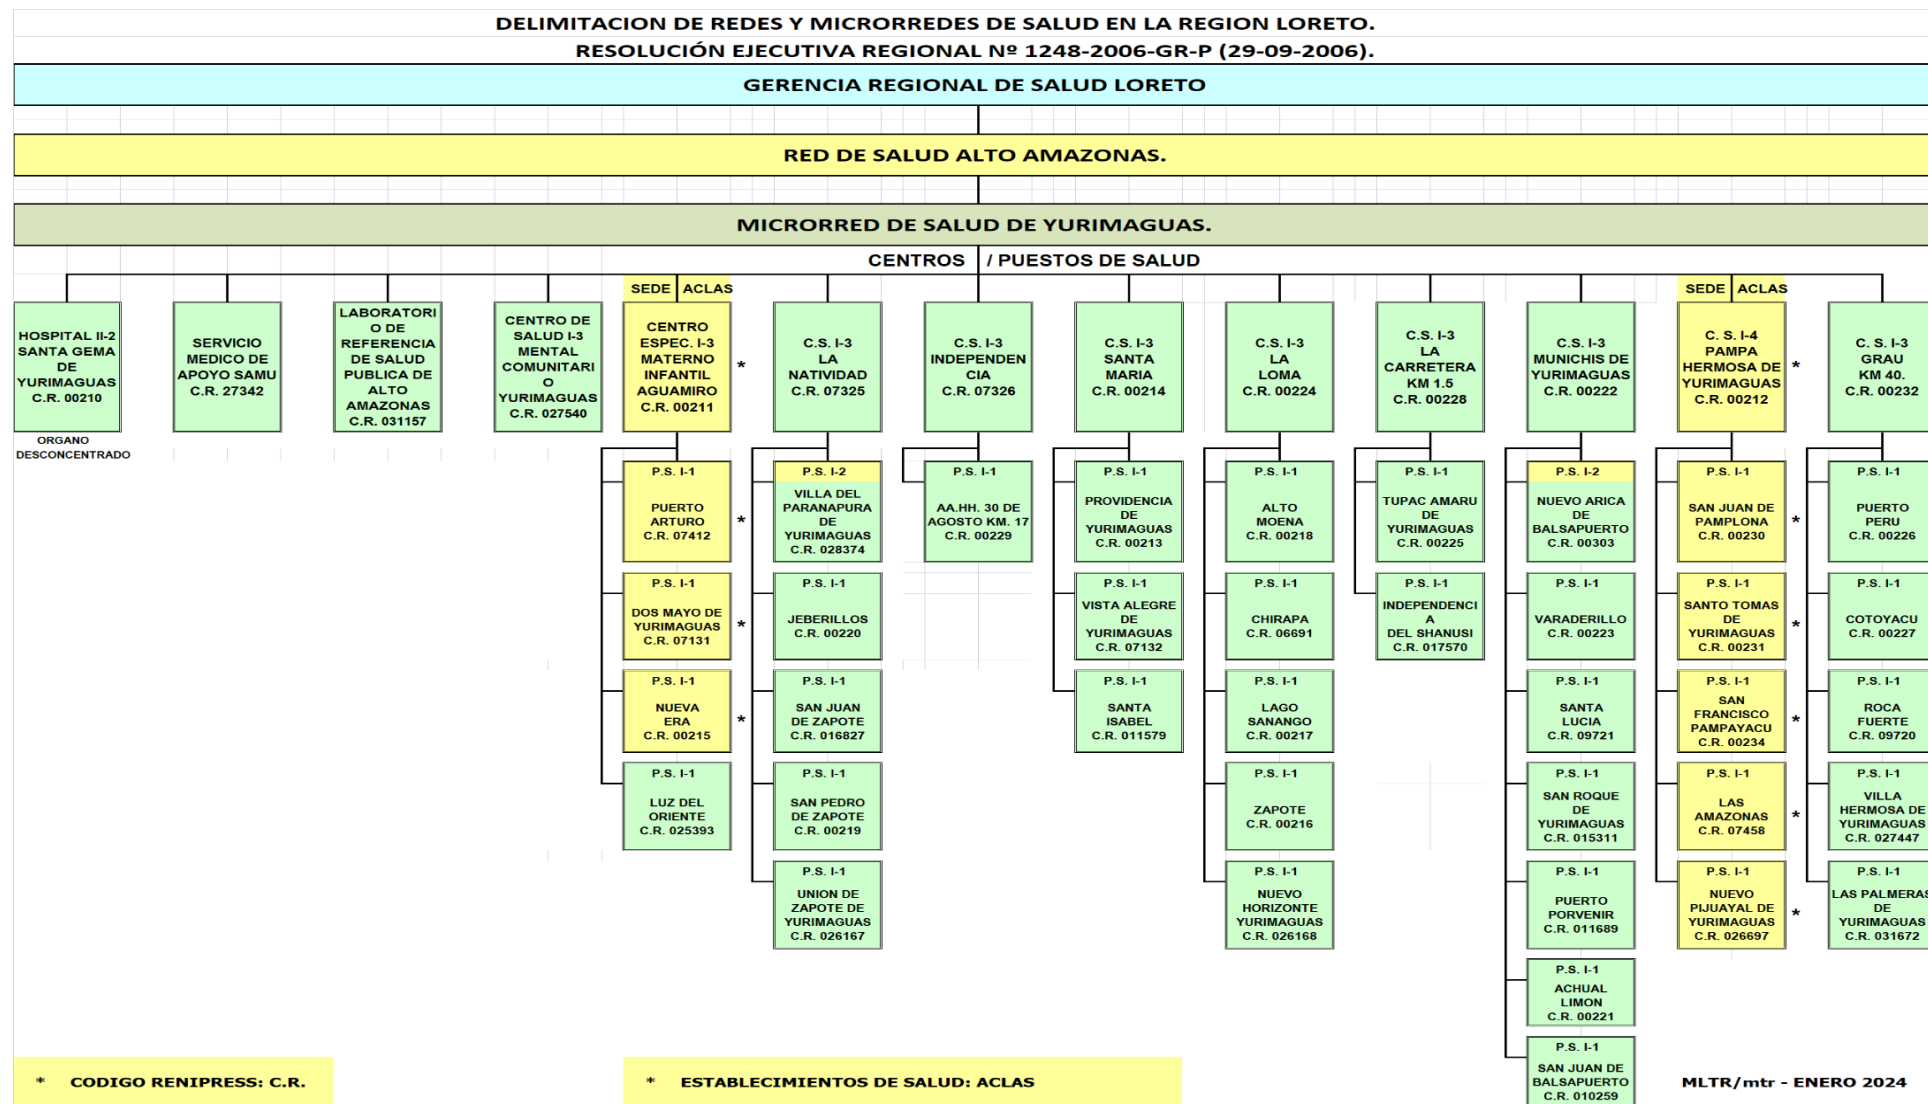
DELIMITACION DE REDES Y MICRORREDES DE SALUD EN LA REGION LORETO.
RESOLUCIÓN EJECUTIVA REGIONAL Nº 1248-2006-GR-P (29-09-2006).

GERENCIA REGIONAL DE SALUD LORETO

RED DE SALUD ALTO AMAZONAS.

MICRORRED DE SALUD DE YURIMAGUAS.

CENTROS / PUESTOS DE SALUD

HOSPITAL II-2 SANTA GEMA DE YURIMAGUAS C.R. 00210

ORGANO DESCONCENTRADO

SERVICIO MEDICO DE APOYO SAMU C.R. 27342

LABORATORIO DE REFERENCIA DE SALUD PUBLICA DE ALTO AMAZONAS C.R. 031157

CENTRO DE SALUD I-3 MENTAL COMUNITARIO YURIMAGUAS C.R. 027540

SEDE ACLAS
CENTRO ESPEC. I-3 MATERNO INFANTIL AGUAMIRO C.R. 00211 *

P.S. I-1 PUERTO ARTURO C.R. 07412 *
P.S. I-1 DOS MAYO DE YURIMAGUAS C.R. 07131 *
P.S. I-1 NUEVA ERA C.R. 00215 *
P.S. I-1 LUZ DEL ORIENTE C.R. 025393

C.S. I-3 LA NATIVIDAD C.R. 07325

P.S. I-2 VILLA DEL PARANAPURA DE YURIMAGUAS C.R. 028374
P.S. I-1 JEBERILLOS C.R. 00220
P.S. I-1 SAN JUAN DE ZAPOTE C.R. 016827
P.S. I-1 SAN PEDRO DE ZAPOTE C.R. 00219
P.S. I-1 UNION DE ZAPOTE DE YURIMAGUAS C.R. 026167

C.S. I-3 INDEPENDENCIA C.R. 07326

P.S. I-1 AA.HH. 30 DE AGOSTO KM. 17 C.R. 00229

C.S. I-3 SANTA MARIA C.R. 00214

P.S. I-1 PROVIDENCIA DE YURIMAGUAS C.R. 00213
P.S. I-1 VISTA ALEGRE DE YURIMAGUAS C.R. 07132
P.S. I-1 SANTA ISABEL C.R. 011579

C.S. I-3 LA LOMA C.R. 00224

P.S. I-1 ALTO MOENA C.R. 00218
P.S. I-1 CHIRAPA C.R. 06691
P.S. I-1 LAGO SANANGO C.R. 00217
P.S. I-1 ZAPOTE C.R. 00216
P.S. I-1 NUEVO HORIZONTE YURIMAGUAS C.R. 026168

C.S. I-3 LA CARRETERA KM 1.5 C.R. 00228

P.S. I-1 TUPAC AMARU DE YURIMAGUAS C.R. 00225
P.S. I-1 INDEPENDENCIA DEL SHANUSI C.R. 017570

C.S. I-3 MUNICHIS DE YURIMAGUAS C.R. 00222

P.S. I-2 NUEVO ARICA DE BALSAPUERTO C.R. 00303
P.S. I-1 VARADERILLO C.R. 00223
P.S. I-1 SANTA LUCIA C.R. 09721
P.S. I-1 SAN ROQUE DE YURIMAGUAS C.R. 015311
P.S. I-1 PUERTO PORVENIR C.R. 011689
P.S. I-1 ACHUAL LIMON C.R. 00221
P.S. I-1 SAN JUAN DE BALSAPUERTO C.R. 010259

SEDE ACLAS
C. S. I-4 PAMPA HERMOSA DE YURIMAGUAS C.R. 00212 *

P.S. I-1 SAN JUAN DE PAMPLONA C.R. 00230 *
P.S. I-1 SANTO TOMAS DE YURIMAGUAS C.R. 00231 *
P.S. I-1 SAN FRANCISCO PAMPAYACU C.R. 00234 *
P.S. I-1 LAS AMAZONAS C.R. 07458 *
P.S. I-1 NUEVO PIJUAYAL DE YURIMAGUAS C.R. 026697 *

C. S. I-3 GRAU KM 40. C.R. 00232

P.S. I-1 PUERTO PERU C.R. 00226
P.S. I-1 COTOYACU C.R. 00227
P.S. I-1 ROCA FUERTE C.R. 09720
P.S. I-1 VILLA HERMOSA DE YURIMAGUAS C.R. 027447
P.S. I-1 LAS PALMERAS DE YURIMAGUAS C.R. 031672

* CODIGO RENIPRESS: C.R.

* ESTABLECIMIENTOS DE SALUD: ACLAS

MLTR/mtr - ENERO 2024